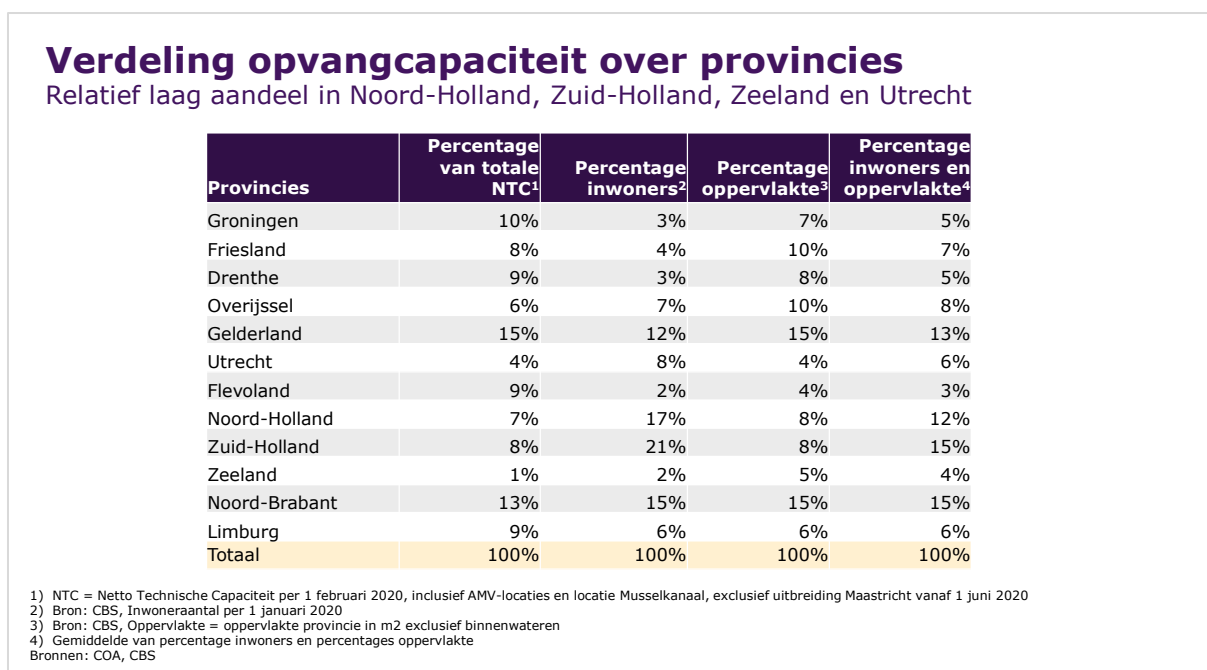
Verdeling opvangcapaciteit over provincies
Relatief laag aandeel in Noord-Holland, Zuid-Holland, Zeeland en Utrecht

| Provincies | Percentage van totale NTC$^1$ | Percentage inwoners$^2$ | Percentage oppervlakte$^3$ | Percentage inwoners en oppervlakte$^4$ |
|---|---|---|---|---|
| Groningen | 10% | 3% | 7% | 5% |
| Friesland | 8% | 4% | 10% | 7% |
| Drenthe | 9% | 3% | 8% | 5% |
| Overijssel | 6% | 7% | 10% | 8% |
| Gelderland | 15% | 12% | 15% | 13% |
| Utrecht | 4% | 8% | 4% | 6% |
| Flevoland | 9% | 2% | 4% | 3% |
| Noord-Holland | 7% | 17% | 8% | 12% |
| Zuid-Holland | 8% | 21% | 8% | 15% |
| Zeeland | 1% | 2% | 5% | 4% |
| Noord-Brabant | 13% | 15% | 15% | 15% |
| Limburg | 9% | 6% | 6% | 6% |
| Totaal | 100% | 100% | 100% | 100% |

1) NTC = Netto Technische Capaciteit per 1 februari 2020, inclusief AMV-locaties en locatie Musselkanaal, exclusief uitbreiding Maastricht vanaf 1 juni 2020
2) Bron: CBS, Inwoneraantal per 1 januari 2020
3) Bron: CBS, Oppervlakte = oppervlakte provincie in m2 exclusief binnenwateren
4) Gemiddelde van percentage inwoners en percentages oppervlakte
Bronnen: COA, CBS